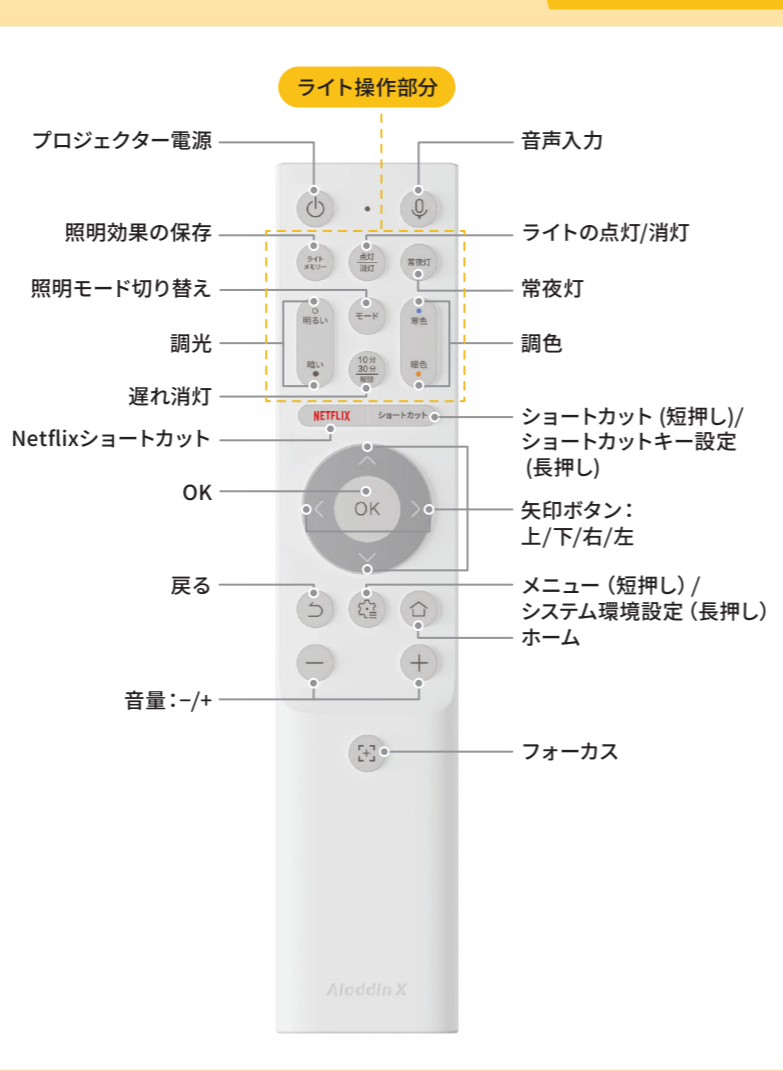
ライト操作部分

プロジェクター電源

照明効果の保存

照明モード切り替え

調光

遅れ消灯

Netflixショートカット

OK

戻る

音量：−/+

音声入力

ライトの点灯/消灯

常夜灯

調色

ショートカット (短押し)/
ショートカットキー設定
(長押し)

矢印ボタン：
上/下/右/左

メニュー（短押し）/
システム環境設定（長押し）

ホーム

フォーカス

ライト メモリー

点灯 消灯

常夜灯

明るい

モード

寒色

暗い

10分 30分 解除

暖色

NETFLIX

ショートカット

OK

Aladdin X